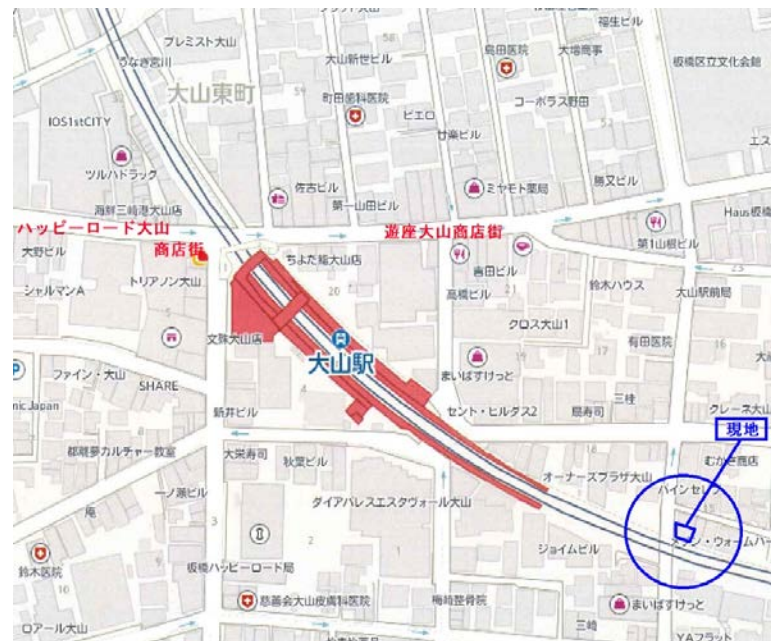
福生ビル
プレミスト大山
島田医院
大場商事
うなぎ宮川
大山新世ビル
板橋区立文化会館
大山東町
町田歯科医院
ピエロ
コーポラス町田
IOS1stCITY
甘楽ビル
ツルハドラッグ
佐古ビル
ミヤモト薬局
無又ビル
第一山田ビル
海鮮三崎港大山店
ハッピーロード大山
遊座大山商店街
Haus板橋
大野ビル
商店街
ちよだ鮨大山店
第1山根ビル
吉田ビル
シャルマンA
トリアノン大山
高橋ビル
鈴木ハウス
大山駅前局
クロス大山1
文蔵大山店
大山駅
有田医院
ファイン・大山
まいばすけっと
SHARE
nic Japan
新井ビル
セント・ヒルタス2
扇寿司
三桂
クレーネ大山
現地
都庭夢カルチャー教室
大栄寿司
秋葉ビル
オーナーズプラザ大山
むかい商店
一ノ瀬ビル
ダイアパレスエスタヴォール大山
ハインセレ
ジョイムビル
ン・ウォームハ
鈴木医院
板橋ハッピーロード局
慈善会大山皮膚科医院
梅崎整骨院
まいばすけっと
ロアール大山
三崎
YAフラット